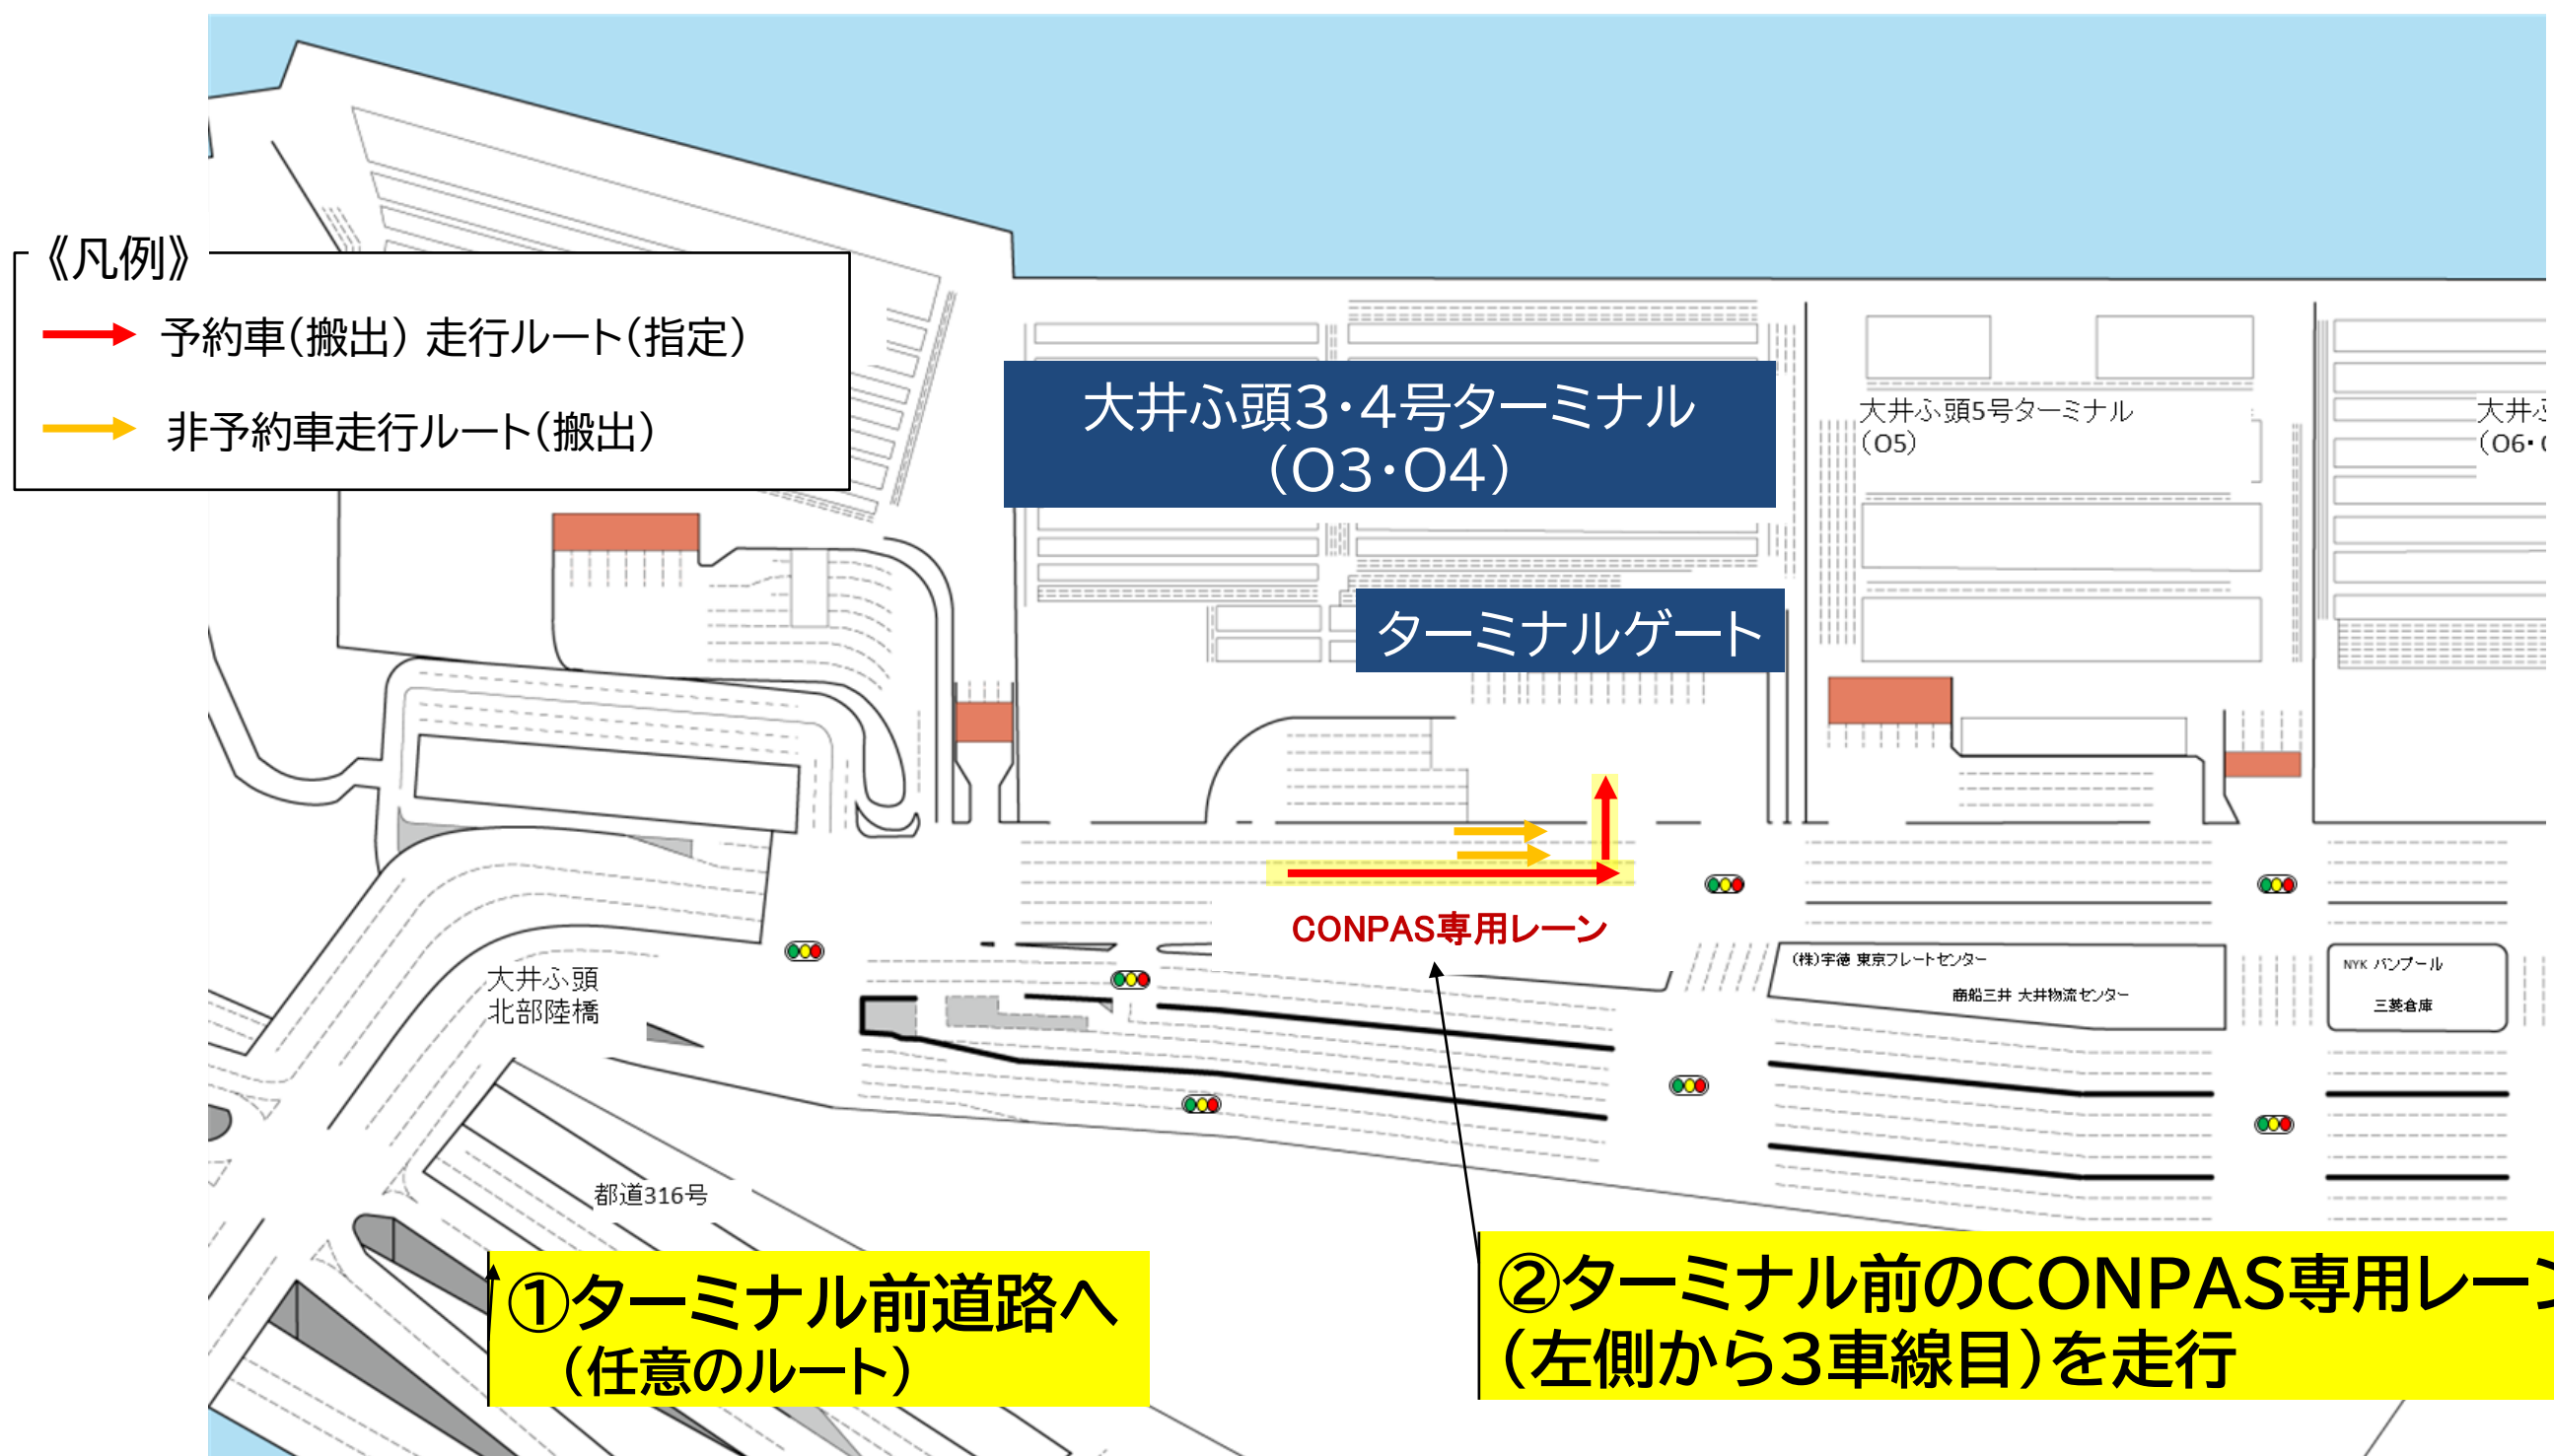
《凡例》
予約車(搬出) 走行ルート(指定)
非予約車走行ルート(搬出)

大井ふ頭3・4号ターミナル
(O3・O4)

大井ふ頭5号ターミナル
(O5)

大井ふ
(O6・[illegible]

ターミナルゲート

CONPAS専用レーン

(株)宇徳 東京フレートセンター
商船三井 大井物流センター

NYK バンプール
三菱倉庫

大井ふ頭
北部陸橋

都道316号

①ターミナル前道路へ
(任意のルート)

②ターミナル前のCONPAS専用レー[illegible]
(左側から3車線目)を走行